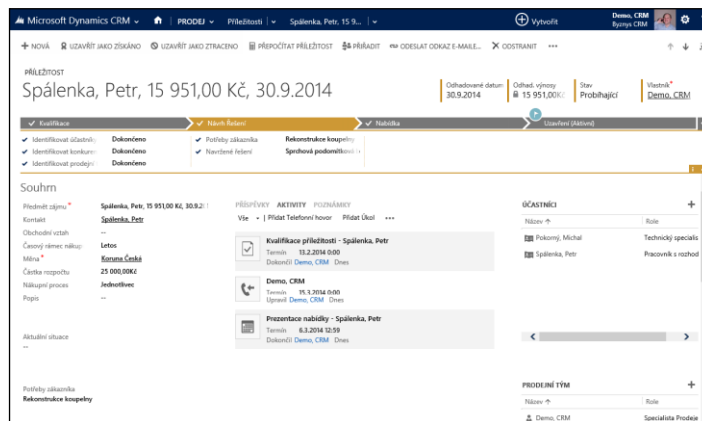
Microsoft Dynamics CRM | PRODEJ | Příležitosti | Spálenka, Petr, 15 9... | Vytvořit Demo, CRM Byznys CRM

+ NOVÁ UZAVŘÍT JAKO ZÍSKÁNO UZAVŘÍT JAKO ZTRACENO PŘEPOČÍTAT PŘÍLEŽITOST PŘIŘADIT ODESLAT ODKAZ E-MAILE... ODSTRANIT •••

PŘÍLEŽITOST
Spálenka, Petr, 15 951,00 Kč, 30.9.2014

Odhadované datum 30.9.2014 | Odhad. výnosy 15 951,00Kč | Stav Probíhající | Vlastník* Demo, CRM

Kvalifikace | Návrh řešení | Nabídka | Uzavření (Aktivní)

Identifikovat účastní... Dokončeno
Identifikovat konkure... Dokončeno
Identifikovat prodejní... Dokončeno
Potřeby zákazníka Rekonstrukce koupelny
Navržené řešení Sprchová podomítková...

Souhrn

Předmět zájmu* Spálenka, Petr, 15 951,00 Kč, 30.9.2
Kontakt Spálenka, Petr
Obchodní vztah --
Časový rámec nákup Letos
Měna* Koruna Česká
Částka rozpočtu 25 000,00Kč
Nákupní proces Jednotlivec
Popis --

Aktuální situace
--

Potřeby zákazníka
Rekonstrukce koupelny

PŘÍSPĚVKY AKTIVITY POZNÁMKY
Vše | Přidat Telefonní hovor Přidat Úkol •••

Kvalifikace příležitosti - Spálenka, Petr
Termín 13.2.2014 0:00
Dokončil Demo, CRM Dnes

Demo, CRM
Termín 15.3.2014 0:00
Upravil Demo, CRM Dnes

Prezentace nabídky - Spálenka, Petr
Termín 6.3.2014 12:59
Dokončil Demo, CRM Dnes

ÚČASTNÍCI
| Název ↑ | Role |
|---|---|
| Pokorný, Michal | Technický specialis |
| Spálenka, Petr | Pracovník s rozhod |

PRODEJNÍ TÝM
| Název ↑ | Role |
|---|---|
| Demo, CRM | Specialista Prodeje |